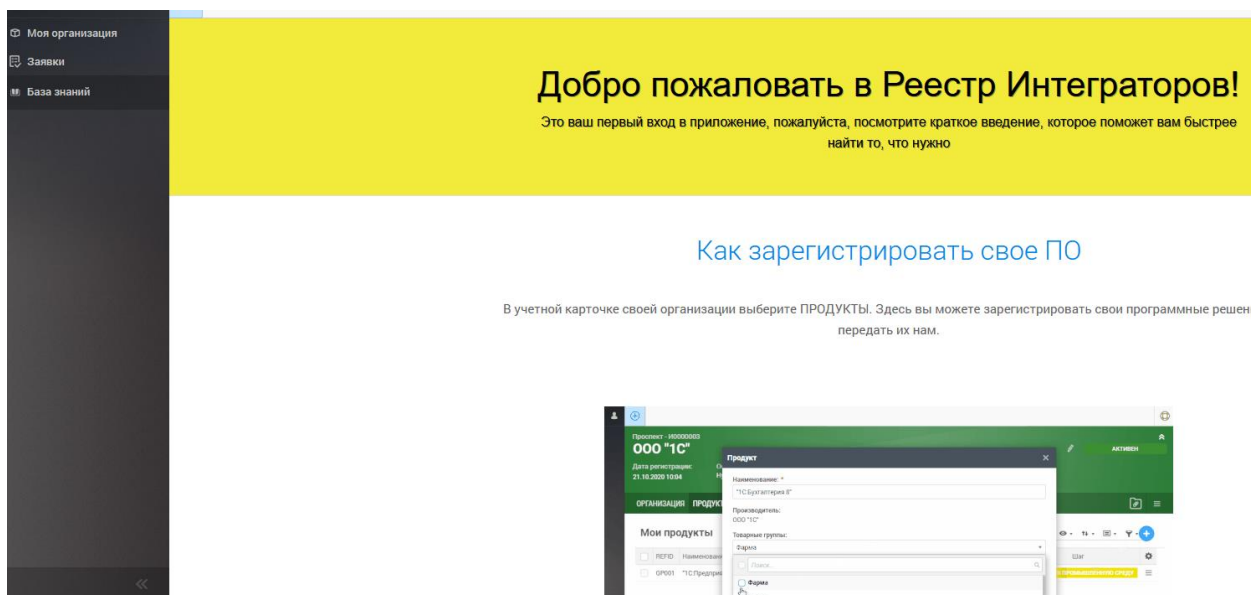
Моя организация
Заявки
База знаний

Добро пожаловать в Реестр Интеграторов!
Это ваш первый вход в приложение, пожалуйста, посмотрите краткое введение, которое поможет вам быстрее найти то, что нужно

Как зарегистрировать свое ПО

В учетной карточке своей организации выберите ПРОДУКТЫ. Здесь вы можете зарегистрировать свои программные решен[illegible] передать их нам.

Проспект - И0000083
ООО "1С"
Дата регистрации:
21.10.2020 10:04
АКТИВЕН
ОРГАНИЗАЦИЯ ПРОДУКТ
Мои продукты
REFID Наименован
GP001 "1С:Предприя
Шаг
Продукт
Наименование: *
"1С:Бухгалтерия 8"
Производитель:
ООО "1С"
Товарные группы:
Фарма
Поиск...
Фарма